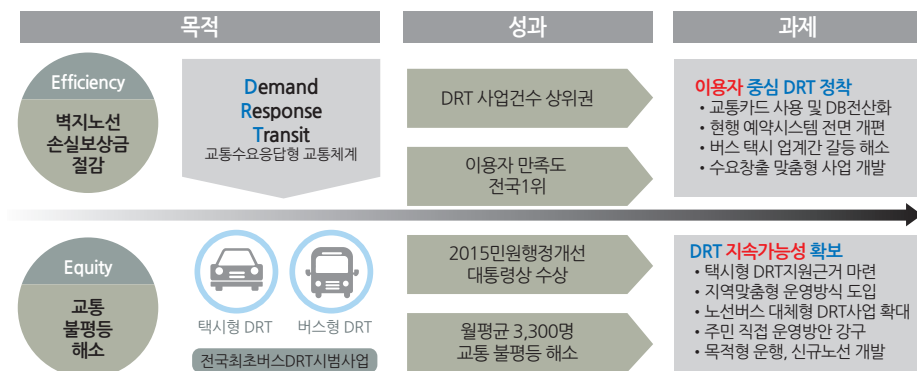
목적

Efficiency

벽지노선 손실보상금 절감

Demand Response Transit

교통수요응답형 교통체계

Equity

교통 불평등 해소

택시형 DRT

버스형 DRT

전국최초버스DRT시범사업

성과

DRT 사업건수 상위권

이용자 만족도 전국1위

2015민원행정개선 대통령상 수상

월평균 3,300명 교통 불평등 해소

과제

이용자 중심 DRT 정착

• 교통카드 사용 및 DB전산화
• 현행 예약시스템 전면 개편
• 버스 택시 업계간 갈등 해소
• 수요창출 맞춤형 사업 개발

DRT 지속가능성 확보

• 택시형 DRT지원근거 마련
• 지역맞춤형 운영방식 도입
• 노선버스 대체형 DRT사업 확대
• 주민 직접 운영방안 강구
• 목적형 운행, 신규노선 개발